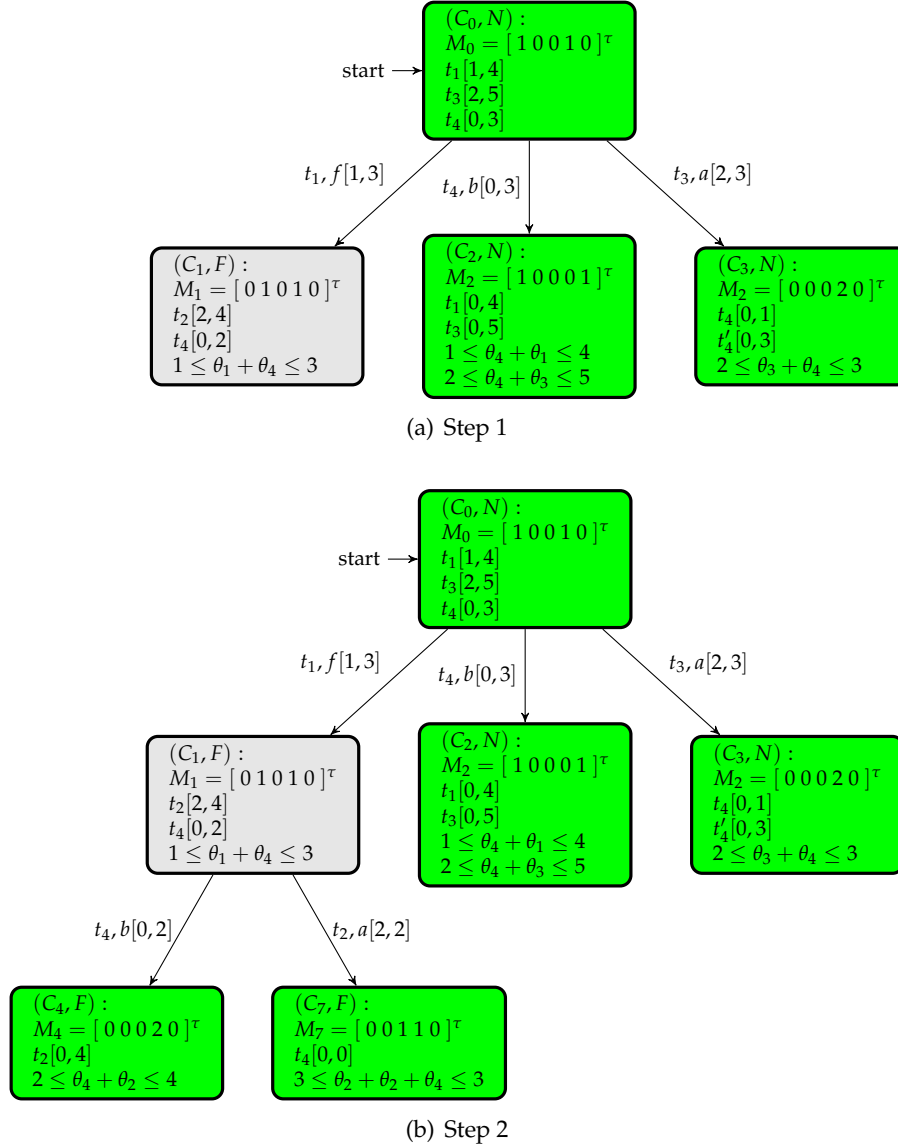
start

$(C_0, N)$ :
$M_0 = [\,1\,0\,0\,1\,0\,]^\tau$
$t_1[1,4]$
$t_3[2,5]$
$t_4[0,3]$

$t_1, f[1,3]$

$t_4, b[0,3]$

$t_3, a[2,3]$

$(C_1, F)$ :
$M_1 = [\,0\,1\,0\,1\,0\,]^\tau$
$t_2[2,4]$
$t_4[0,2]$
$1 \leq \theta_1 + \theta_4 \leq 3$

$(C_2, N)$ :
$M_2 = [\,1\,0\,0\,0\,1\,]^\tau$
$t_1[0,4]$
$t_3[0,5]$
$1 \leq \theta_4 + \theta_1 \leq 4$
$2 \leq \theta_4 + \theta_3 \leq 5$

$(C_3, N)$ :
$M_2 = [\,0\,0\,0\,2\,0\,]^\tau$
$t_4[0,1]$
$t_4'[0,3]$
$2 \leq \theta_3 + \theta_4 \leq 3$

(a) Step 1

start

$(C_0, N)$ :
$M_0 = [\,1\,0\,0\,1\,0\,]^\tau$
$t_1[1,4]$
$t_3[2,5]$
$t_4[0,3]$

$t_1, f[1,3]$

$t_4, b[0,3]$

$t_3, a[2,3]$

$(C_1, F)$ :
$M_1 = [\,0\,1\,0\,1\,0\,]^\tau$
$t_2[2,4]$
$t_4[0,2]$
$1 \leq \theta_1 + \theta_4 \leq 3$

$(C_2, N)$ :
$M_2 = [\,1\,0\,0\,0\,1\,]^\tau$
$t_1[0,4]$
$t_3[0,5]$
$1 \leq \theta_4 + \theta_1 \leq 4$
$2 \leq \theta_4 + \theta_3 \leq 5$

$(C_3, N)$ :
$M_2 = [\,0\,0\,0\,2\,0\,]^\tau$
$t_4[0,1]$
$t_4'[0,3]$
$2 \leq \theta_3 + \theta_4 \leq 3$

$t_4, b[0,2]$

$t_2, a[2,2]$

$(C_4, F)$ :
$M_4 = [\,0\,0\,0\,2\,0\,]^\tau$
$t_2[0,4]$
$2 \leq \theta_4 + \theta_2 \leq 4$

$(C_7, F)$ :
$M_7 = [\,0\,0\,1\,1\,0\,]^\tau$
$t_4[0,0]$
$3 \leq \theta_2 + \theta_2 + \theta_4 \leq 3$

(b) Step 2